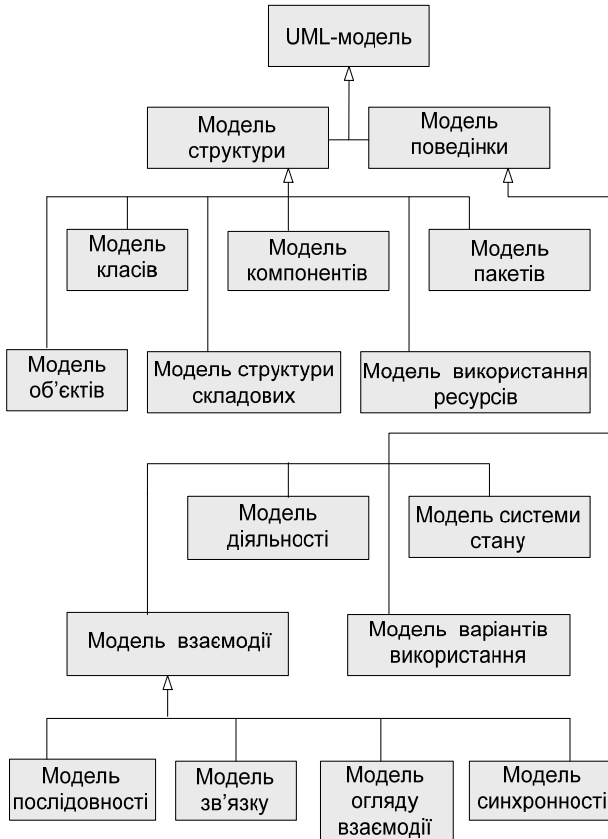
UML-модель

Модель структури

Модель поведінки

Модель класів

Модель компонентів

Модель пакетів

Модель об'єктів

Модель структури складових

Модель використання ресурсів

Модель діяльності

Модель системи стану

Модель взаємодії

Модель варіантів використання

Модель послідовності

Модель зв'язку

Модель огляду взаємодії

Модель синхронності